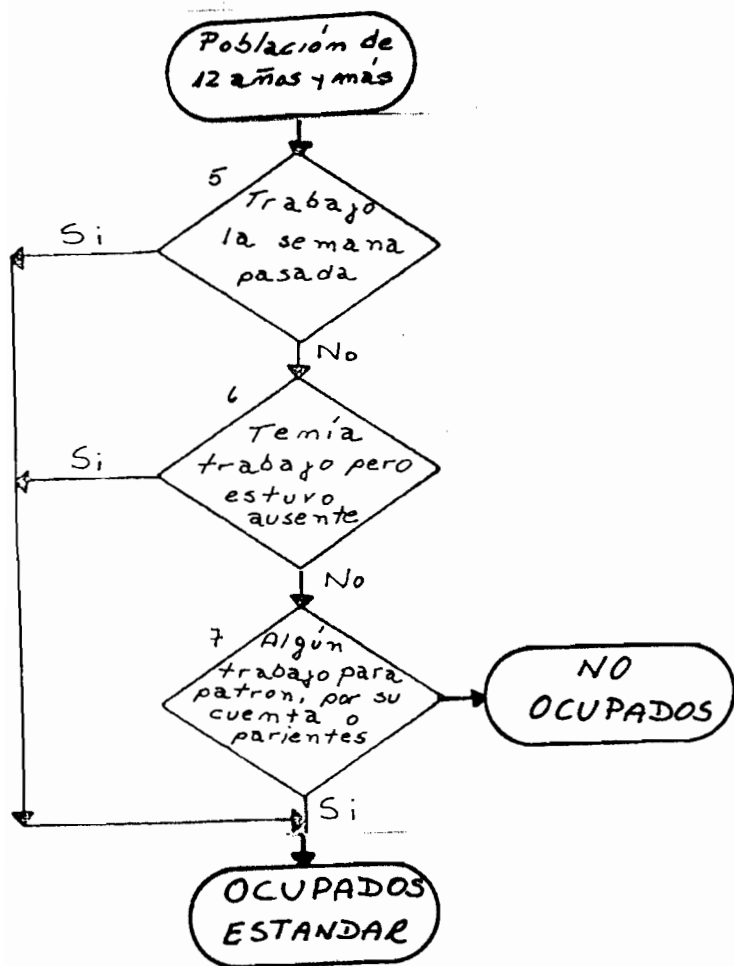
Población de 12 años y más

5

Trabajo la semana pasada

Si

No

6

Temía trabajo pero estuvo ausente

Si

No

7

Algún trabajo para patron, por su cuenta o parientes

NO OCUPADOS

Si

OCUPADOS ESTANDAR